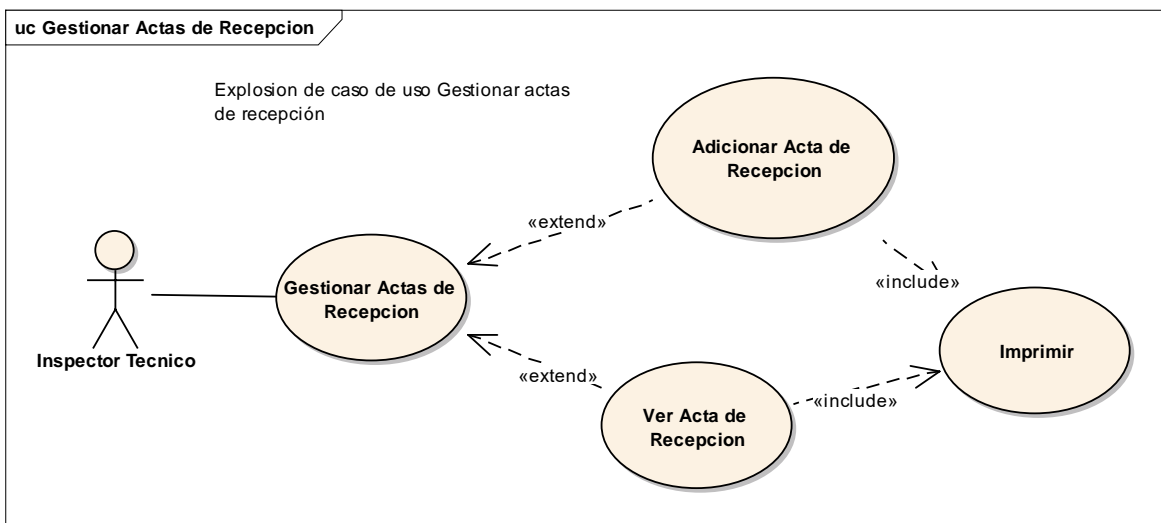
uc Gestionar Actas de Recepcion

Explosion de caso de uso Gestionar actas de recepción

Adicionar Acta de Recepcion

«extend»

«include»

Gestionar Actas de Recepcion

Inspector Tecnico

Imprimir

«extend»

«include»

Ver Acta de Recepcion